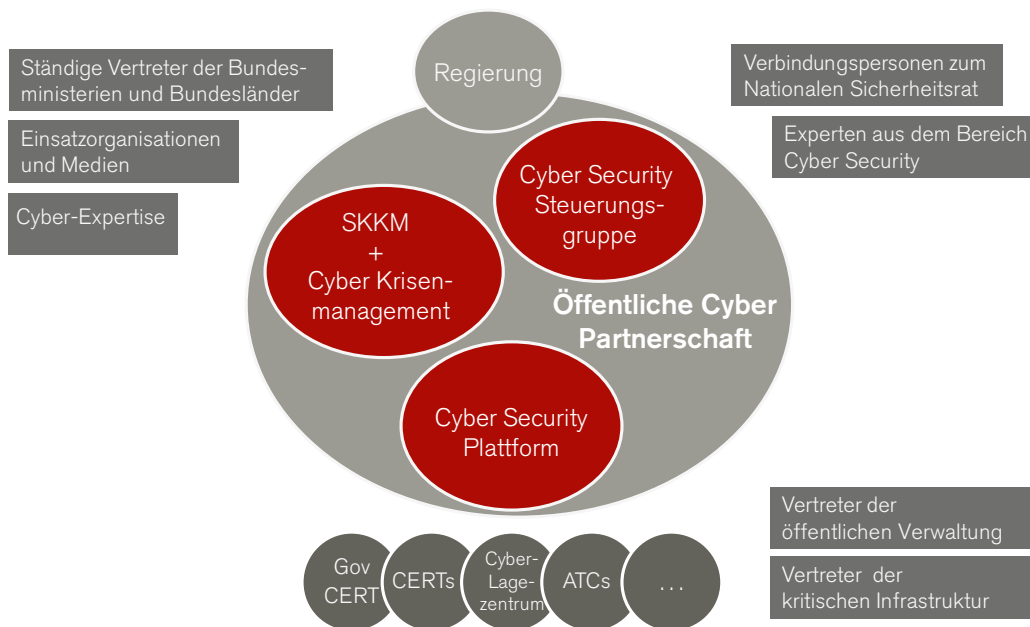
Ständige Vertreter der Bundesministerien und Bundesländer

Einsatzorganisationen und Medien

Cyber-Expertise

Regierung

Verbindungspersonen zum Nationalen Sicherheitsrat

Experten aus dem Bereich Cyber Security

SKKM + Cyber Krisenmanagement

Cyber Security Steuerungsgruppe

Öffentliche Cyber Partnerschaft

Cyber Security Plattform

Vertreter der öffentlichen Verwaltung

Vertreter der kritischen Infrastruktur

Gov CERT

CERTs

Cyber-Lagezentrum

ATCs

...